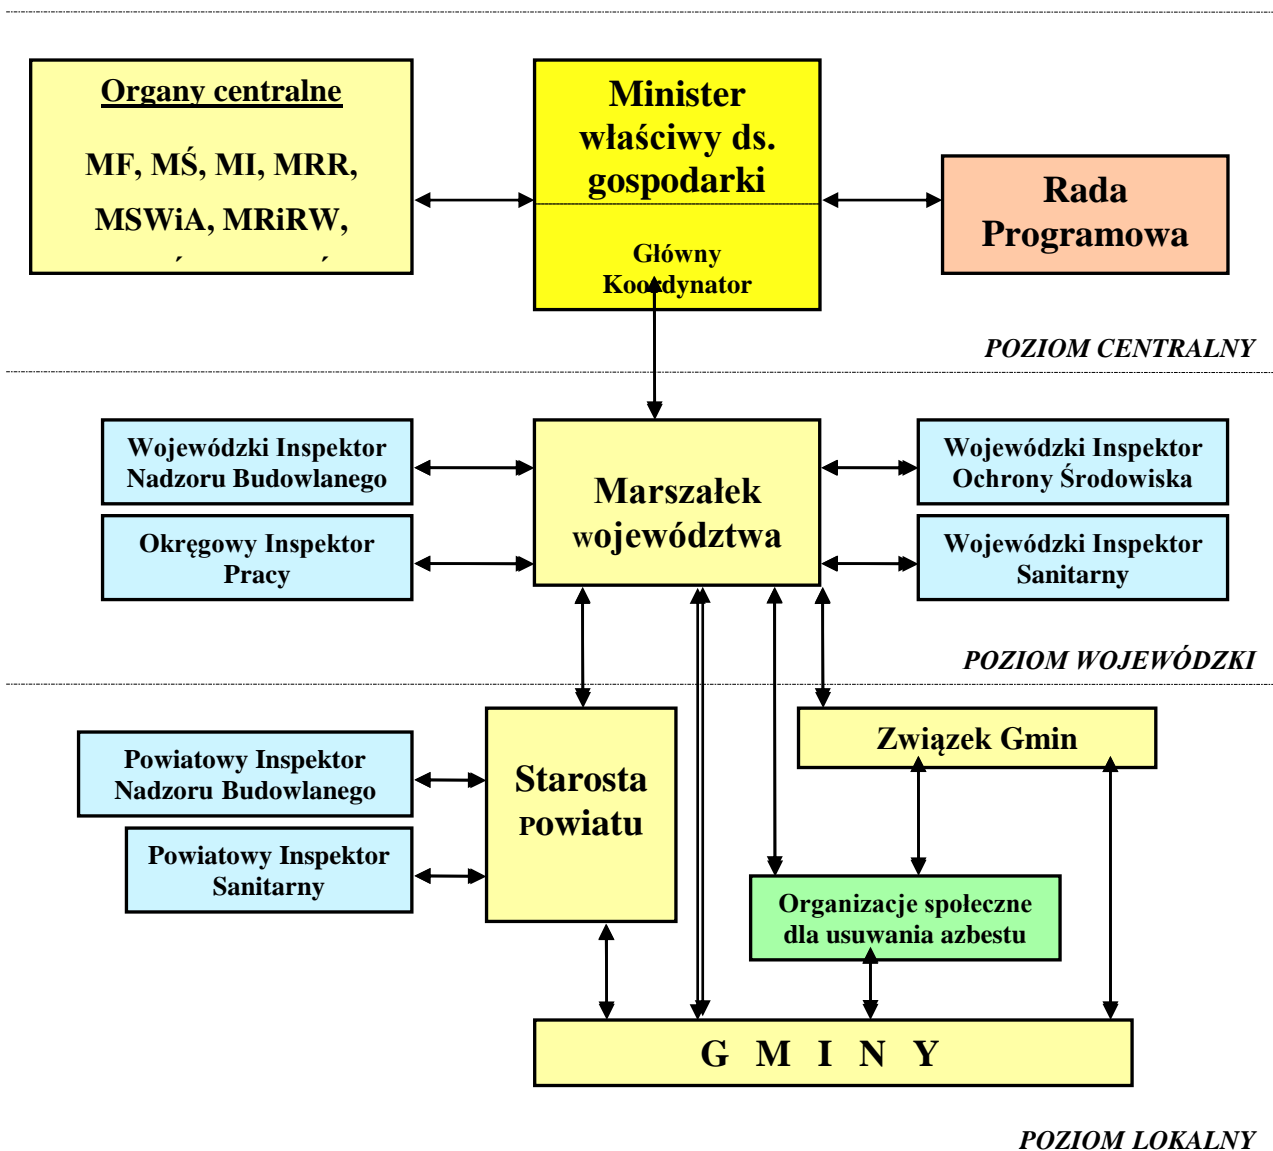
Organy centralne

MF, MŚ, MI, MRR,

MSWiA, MRiRW,

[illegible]

Minister właściwy ds. gospodarki

Główny Koordynator

Rada Programowa

POZIOM CENTRALNY

Wojewódzki Inspektor Nadzoru Budowlanego

Okręgowy Inspektor Pracy

Marszałek województwa

Wojewódzki Inspektor Ochrony Środowiska

Wojewódzki Inspektor Sanitarny

POZIOM WOJEWÓDZKI

Powiatowy Inspektor Nadzoru Budowlanego

Powiatowy Inspektor Sanitarny

Starosta powiatu

Związek Gmin

Organizacje społeczne dla usuwania azbestu

G M I N Y

POZIOM LOKALNY